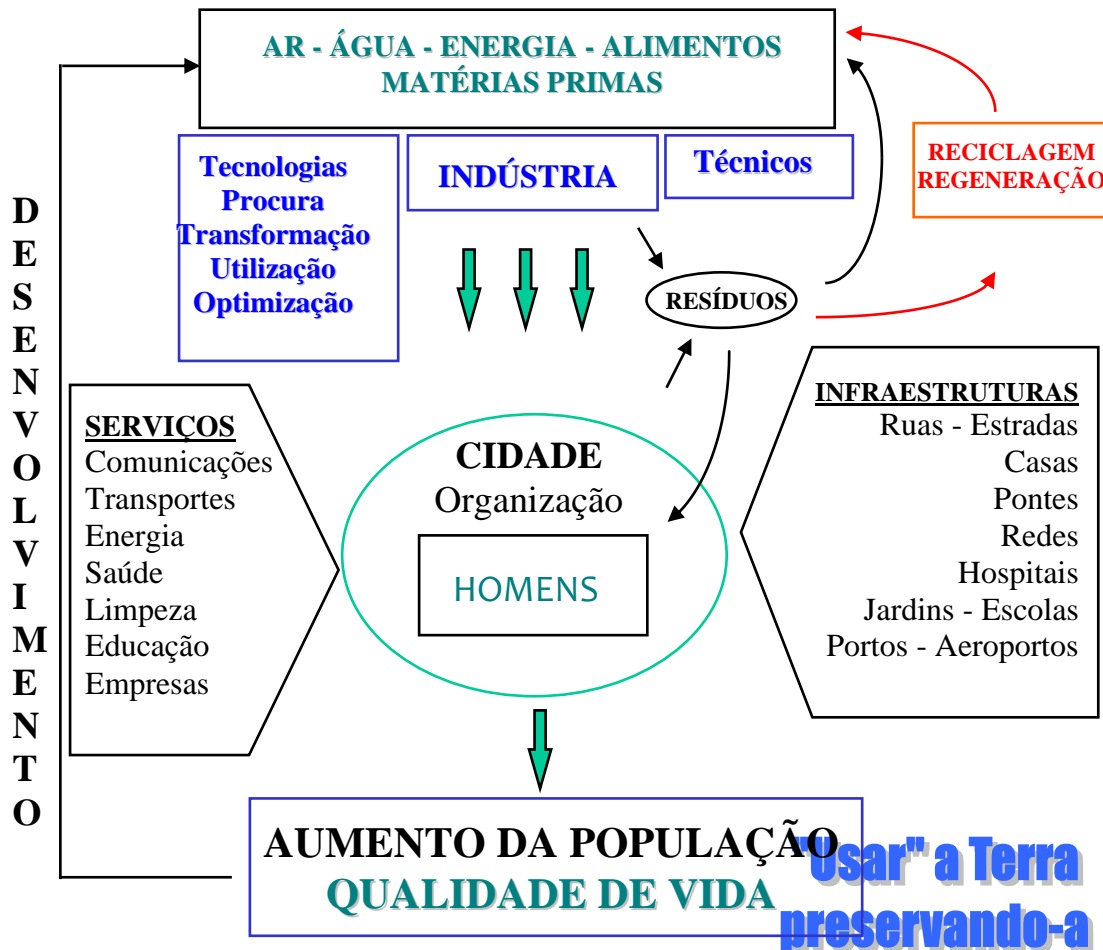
AR - ÁGUA - ENERGIA - ALIMENTOS
MATÉRIAS PRIMAS

Tecnologias
Procura
Transformação
Utilização
Optimização

INDÚSTRIA

Técnicos

RECICLAGEM
REGENERAÇÃO

RESÍDUOS

D
E
S
E
N
V
O
L
V
I
M
E
N
T
O

SERVIÇOS
Comunicações
Transportes
Energia
Saúde
Limpeza
Educação
Empresas

CIDADE
Organização

HOMENS

INFRAESTRUTURAS
Ruas - Estradas
Casas
Pontes
Redes
Hospitais
Jardins - Escolas
Portos - Aeroportos

AUMENTO DA POPULAÇÃO
QUALIDADE DE VIDA

"Usar" a Terra
preservando-a